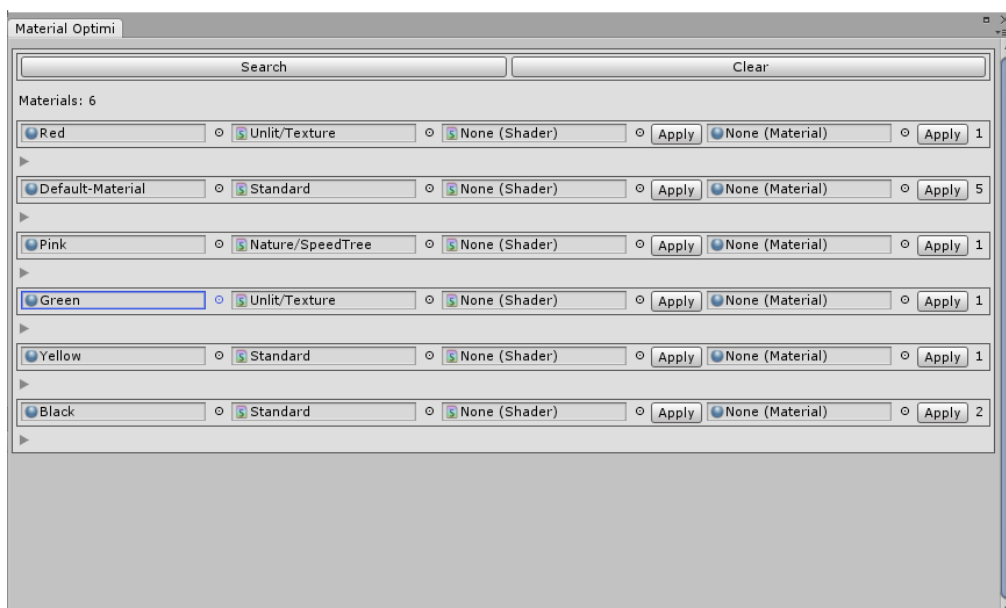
Material Optimi

Search | Clear

Materials: 6

| | | | | | | |
|---|---|---|---|---|---|---|
| Red | Unlit/Texture | None (Shader) | Apply | None (Material) | Apply | 1 |
| Default-Material | Standard | None (Shader) | Apply | None (Material) | Apply | 5 |
| Pink | Nature/SpeedTree | None (Shader) | Apply | None (Material) | Apply | 1 |
| Green | Unlit/Texture | None (Shader) | Apply | None (Material) | Apply | 1 |
| Yellow | Standard | None (Shader) | Apply | None (Material) | Apply | 1 |
| Black | Standard | None (Shader) | Apply | None (Material) | Apply | 2 |